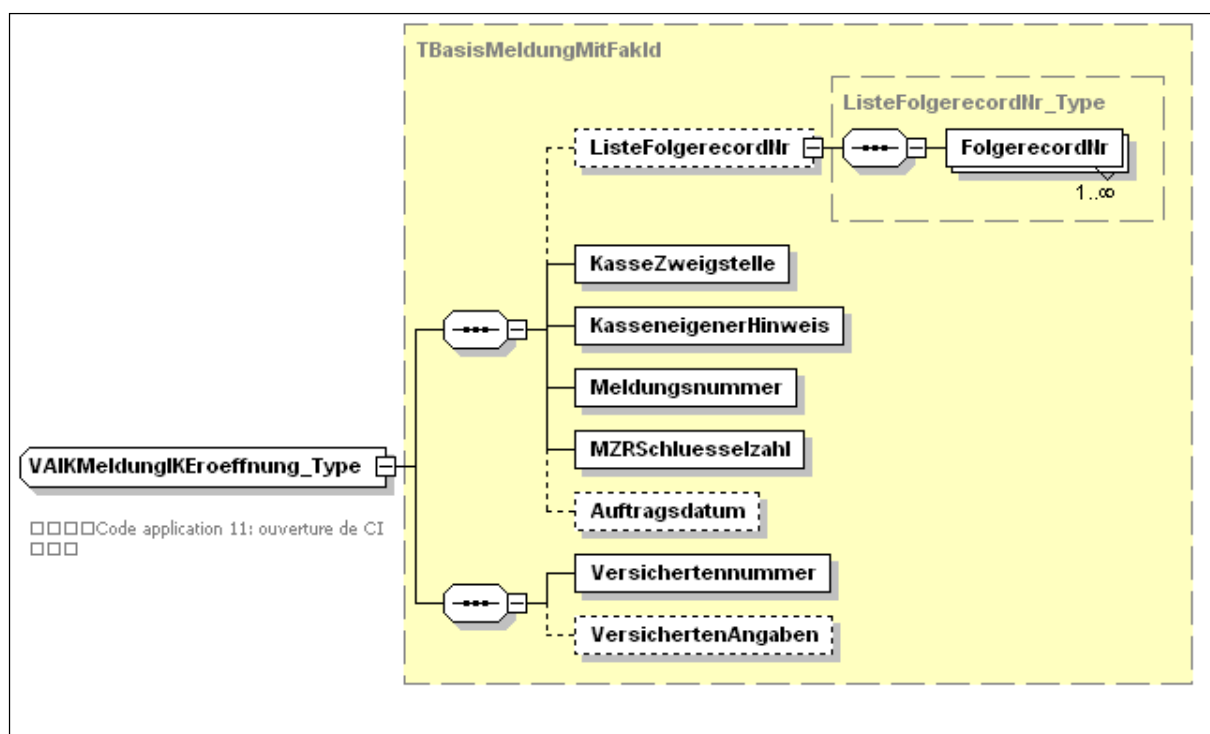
TBasisMeldungMitFakId

ListeFolgerecordNr_Type

ListeFolgerecordNr

FolgerecordNr

1..∞

KasseZweigstelle

KasseneigenerHinweis

Meldungsnummer

MZRSchluesselzahl

Auftragsdatum

Versichertennummer

VersichertenAngaben

VAIKMeldungIKEroeffnung_Type

□□□□Code application 11: ouverture de CI □□□